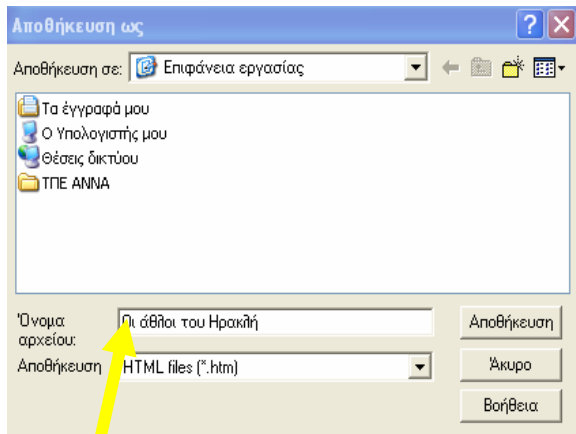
Αποθήκευση ως

?

X

Αποθήκευση σε: Επιφάνεια εργασίας

Τα έγγραφά μου

Ο Υπολογιστής μου

Θέσεις δικτύου

ΤΠΕ ΑΝΝΑ

Όνομα αρχείου: Οι άθλοι του Ηρακλή

Αποθήκευση

Αποθήκευση HTML files (*.htm)

Άκυρο

Βοήθεια